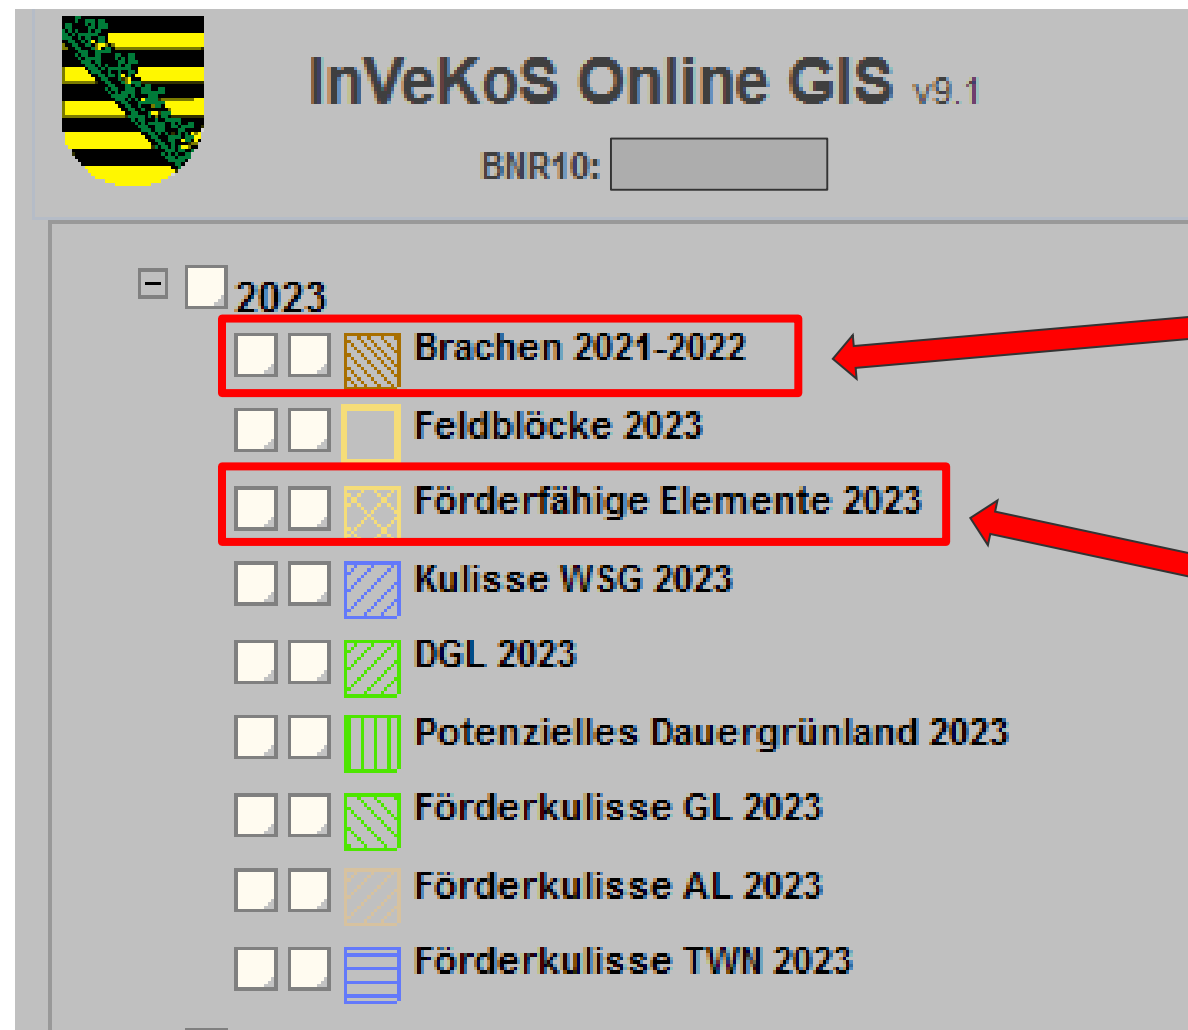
InVeKoS Online GIS v9.1

BNR10:

2023

Brachen 2021-2022

Feldblöcke 2023

Förderfähige Elemente 2023

Kulisse WSG 2023

DGL 2023

Potenzielles Dauergrünland 2023

Förderkulisse GL 2023

Förderkulisse AL 2023

Förderkulisse TWN 2023